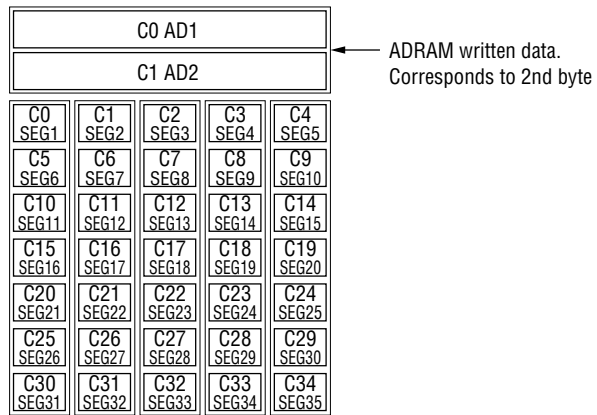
C0 AD1

C1 AD2

ADRAM written data.
Corresponds to 2nd byte

| | | | | |
|---|---|---|---|---|
| C0 SEG1 | C1 SEG2 | C2 SEG3 | C3 SEG4 | C4 SEG5 |
| C5 SEG6 | C6 SEG7 | C7 SEG8 | C8 SEG9 | C9 SEG10 |
| C10 SEG11 | C11 SEG12 | C12 SEG13 | C13 SEG14 | C14 SEG15 |
| C15 SEG16 | C16 SEG17 | C17 SEG18 | C18 SEG19 | C19 SEG20 |
| C20 SEG21 | C21 SEG22 | C22 SEG23 | C23 SEG24 | C24 SEG25 |
| C25 SEG26 | C26 SEG27 | C27 SEG28 | C28 SEG29 | C29 SEG30 |
| C30 SEG31 | C31 SEG32 | C32 SEG33 | C33 SEG34 | C34 SEG35 |